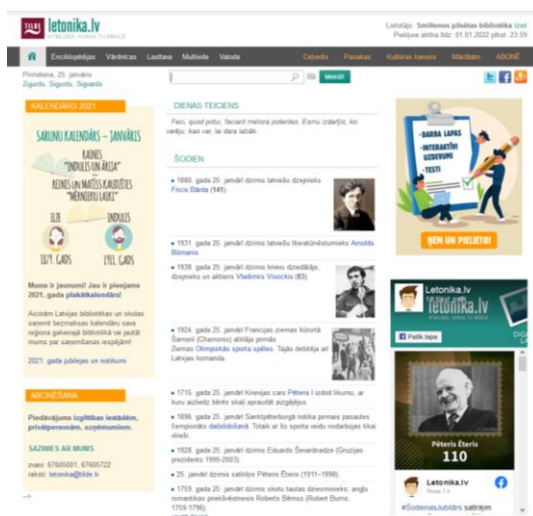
TILDE letonika.lv

Lietotājs: Smiltenes pilsētas bibliotēka Iziet
Piekļuve aktīva līdz: 01.01.2022 plkst. 23:59

Enciklopēdijas Vārdnīcas Lasītava Multivide Valoda Ceļvedis Pasakas Kultūras kanons Mācībām ABONĒ

Pirmdiena, 25. janvāris
Zigurds, Sigurds, Sigvards

Meklēt

KALENDĀRS 2021

SARUNU KALENDĀRS – JANVĀRIS
RAINIS „INDULIS UN ĀRIJA"
REINIS UN MATĪSS KAUDZĪTES „MĒRNIEKU LAIKI"
ILZE 1879. GADS
INDULIS 1911. GADS

Mums ir jaunumi! Jau ir pieejams 2021. gada pūlkalendārs!

Aicinām Latvijas bibliotēkas un skolas saņemt bezmaksas kalendāru sava reģiona galvenajā bibliotēkā vai jautāt mums par saņemšanas iespējām!

2021. gada jubilejas un notikumi

ABONĒŠANA

Piedāvājums izglītības iestādēm, privātpersonām, uzņēmumiem.

SAZINIES AR MUMS

zvani: 67605001, 67605722
raksti: letonika@tilde.lv

DIENAS TEICIENS

Feci, quod potui, faciant meliora potentes. Esmu izdarījis, ko varēju; kas var, lai dara labāk.

ŠODIEN

1880. gada 25. janvārī dzimis latviešu dzejnieks Fricis Bārda (141).

1931. gada 25. janvārī dzimis latviešu literatūrvēsturnieks Arnolds Būmanis.

1938. gada 25. janvārī dzimis krievu dziedātājs, dzejnieks un aktieris Vladimirs Visockis (83).

1924. gada 25. janvārī Francijas ziemas kūrortā Šamonī (Chamonix) atklāja pirmās Ziemas Olimpiskās sporta spēles. Tajās debitēja arī Latvijas komanda.

1715. gada 25. janvārī Krievijas cars Pēteris I izdod likumu, ar kuru aizliedz bērnu slepkavībai atzīgājās.

1896. gada 25. janvārī Sanktpēterburgā notika pirmais pasaules čempionāts daiļslidošanā. Tolaik ar šo sporta veidu nodarbojās tikai vīrieši.

1928. gada 25. janvārī dzimis Eduards Ševardnadze (Gruzijas prezidents 1995-2003).

25. janvārī dzimis satīriķis Pēteris Ēteris (1911–1998).

1759. gada 25. janvārī dzimis skotu tautas dzejnieks, angļu romantikas priekštecis Roberts Bērnss (Robert Burns; 1759-1796).

DARBA LAPAS
INTERAKTĪVI UZDEVUMI
TESTI
ŅEM UN PIELIETO!

Letonika.lv
Patīk lapa
Pēteris Ēteris
110
Letonika.lv
#ŠodienasJubilārs satīriķim